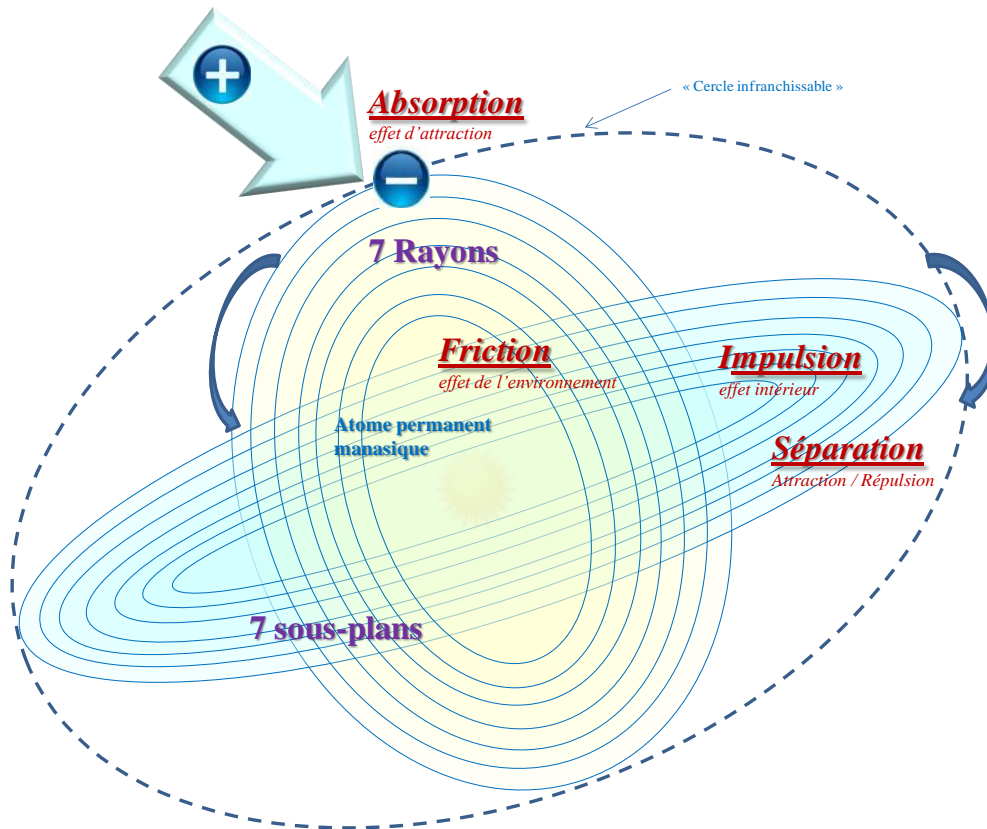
« Cercle infranchissable »

Absorption
effet d'attraction

7 Rayons

Friction
effet de l'environnement

Impulsion
effet intérieur

Atome permanent manasique

Séparation
Attraction / Répulsion

7 sous-plans